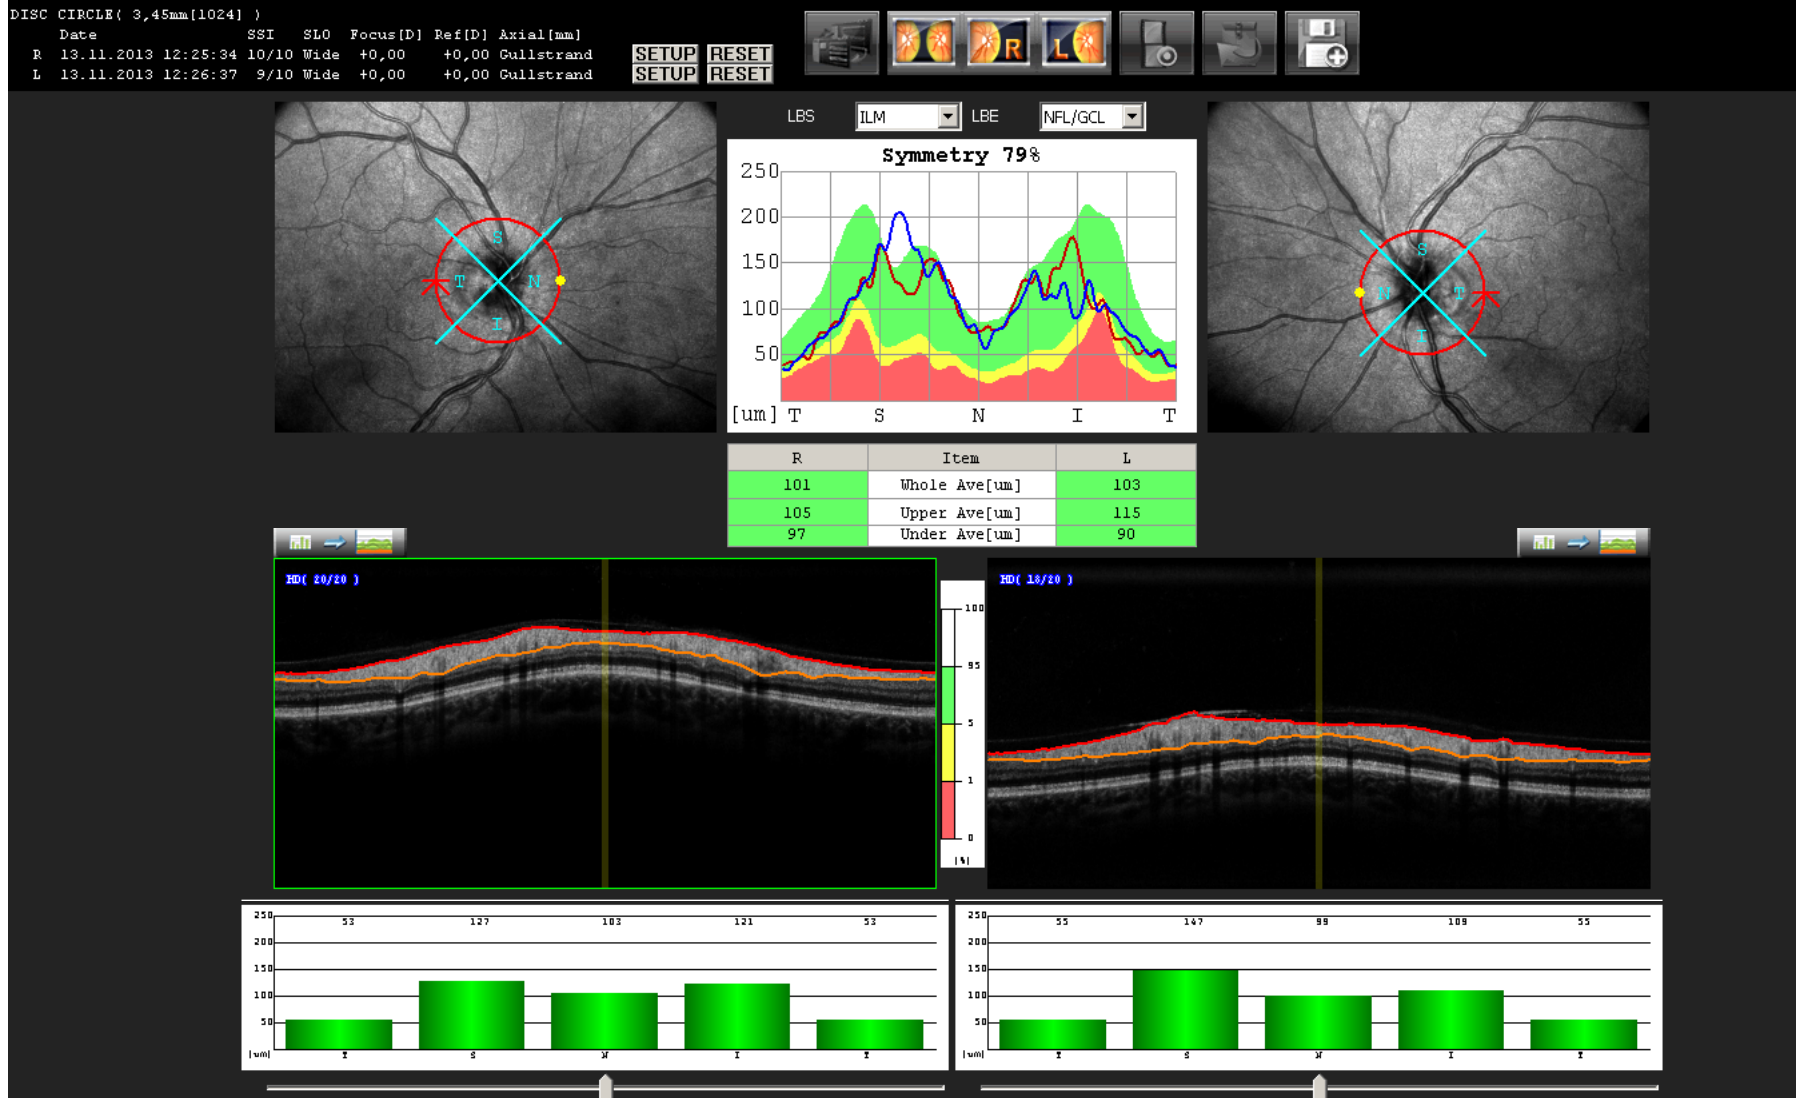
DISC CIRCLE( 3,45mm[1024] )

| | Date | SSI | SLO | Focus[D] | Ref[D] | Axial[mm] |
|---|---|---|---|---|---|---|
| R | 13.11.2013 12:25:34 | 10/10 | Wide | +0,00 | +0,00 | Gullstrand |
| L | 13.11.2013 12:26:37 | 9/10 | Wide | +0,00 | +0,00 | Gullstrand |

SETUP RESET
SETUP RESET

R L

LBS ILM LBE NFL/GCL

S T N I

S N T I

Symmetry 79%

250
200
150
100
50
[um] T S N I T

| R | Item | L |
|---|---|---|
| 101 | Whole Ave[um] | 103 |
| 105 | Upper Ave[um] | 115 |
| 97 | Under Ave[um] | 90 |

HD( 20/20 )

HD( 18/20 )

100
95
5
1
0
[%]

250
200
150
100
50
[um]
53 127 103 121 53
T S N I T

250
200
150
100
50
[um]
55 147 99 109 55
T S N I T